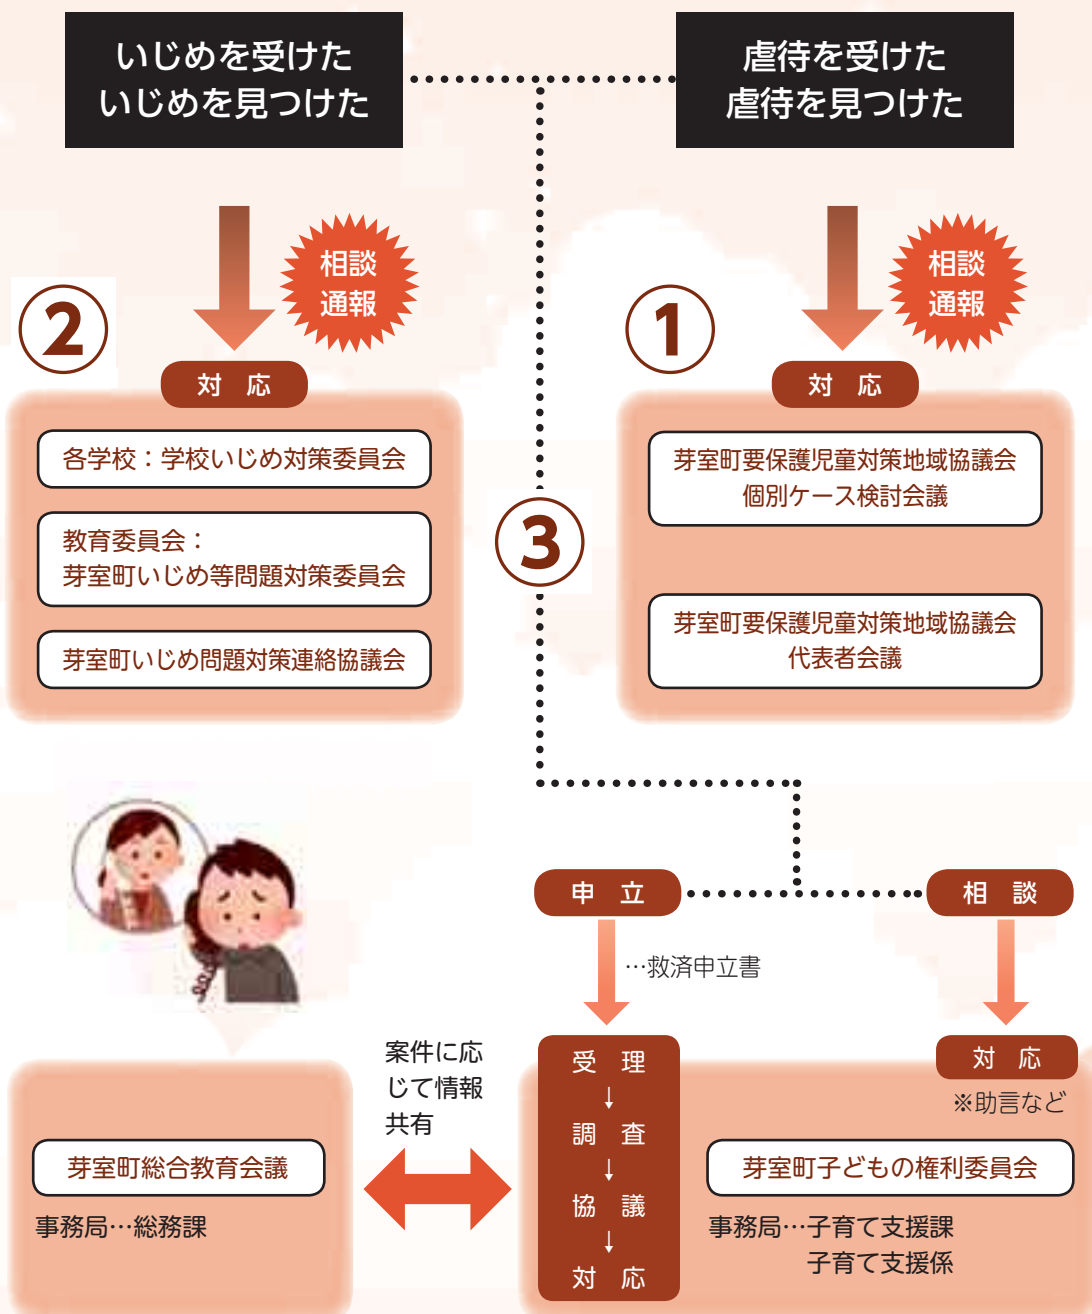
いじめを受けた
いじめを見つけた

虐待を受けた
虐待を見つけた

相談
通報

②

対　応

各学校：学校いじめ対策委員会

教育委員会：
芽室町いじめ等問題対策委員会

芽室町いじめ問題対策連絡協議会

相談
通報

①

対　応

芽室町要保護児童対策地域協議会
個別ケース検討会議

芽室町要保護児童対策地域協議会
代表者会議

③

申　立

…救済申立書

相　談

受　理
↓
調　査
↓
協　議
↓
対　応

対　応
※助言など

案件に応じて情報共有

芽室町総合教育会議
事務局…総務課

芽室町子どもの権利委員会
事務局…子育て支援課
子育て支援係